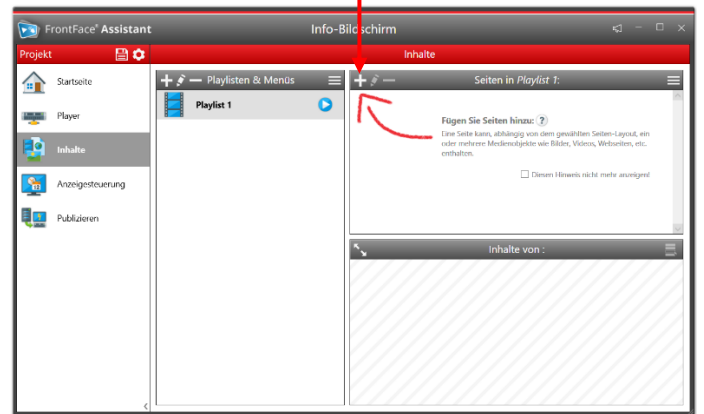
FrontFace® Assistant

Info-Bildschirm

Projekt

Inhalte

Startseite

Player

Inhalte

Anzeigesteuerung

Publizieren

Playlisten & Menüs

Playlist 1

Seiten in *Playlist 1*:

Fügen Sie Seiten hinzu: ?

Eine Seite kann, abhängig von dem gewählten Seiten-Layout, ein oder mehrere Medienobjekte wie Bilder, Videos, Webseiten, etc. enthalten.

Diesen Hinweis nicht mehr anzeigen!

Inhalte von :